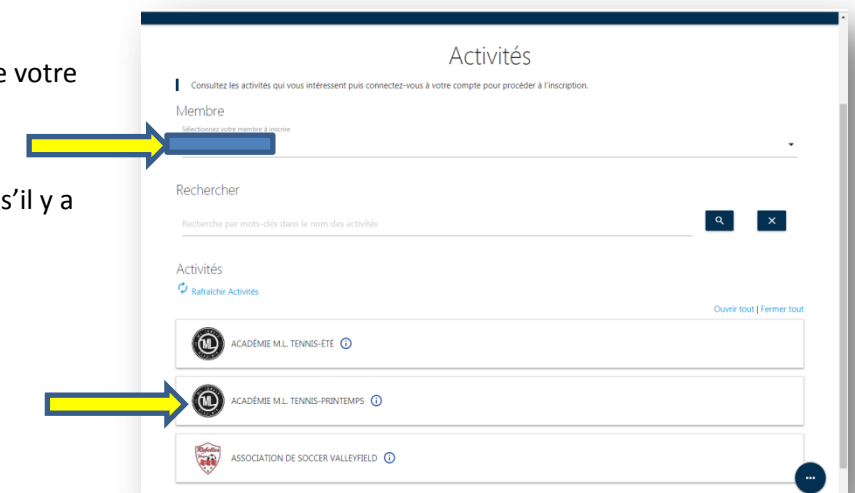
e votre

s'il y a

Activités

Consultez les activités qui vous intéressent puis connectez-vous à votre compte pour procéder à l'inscription.

Membre

Sélectionnez votre membre à inscrire

Rechercher

Recherche par mots-clés dans le nom des activités

Activités

Rafraîchir Activités

Ouvrir tout | Fermer tout

ACADÉMIE M.L. TENNIS-ÉTÉ

ACADÉMIE M.L. TENNIS-PRINTEMPS

ASSOCIATION DE SOCCER VALLEYFIELD